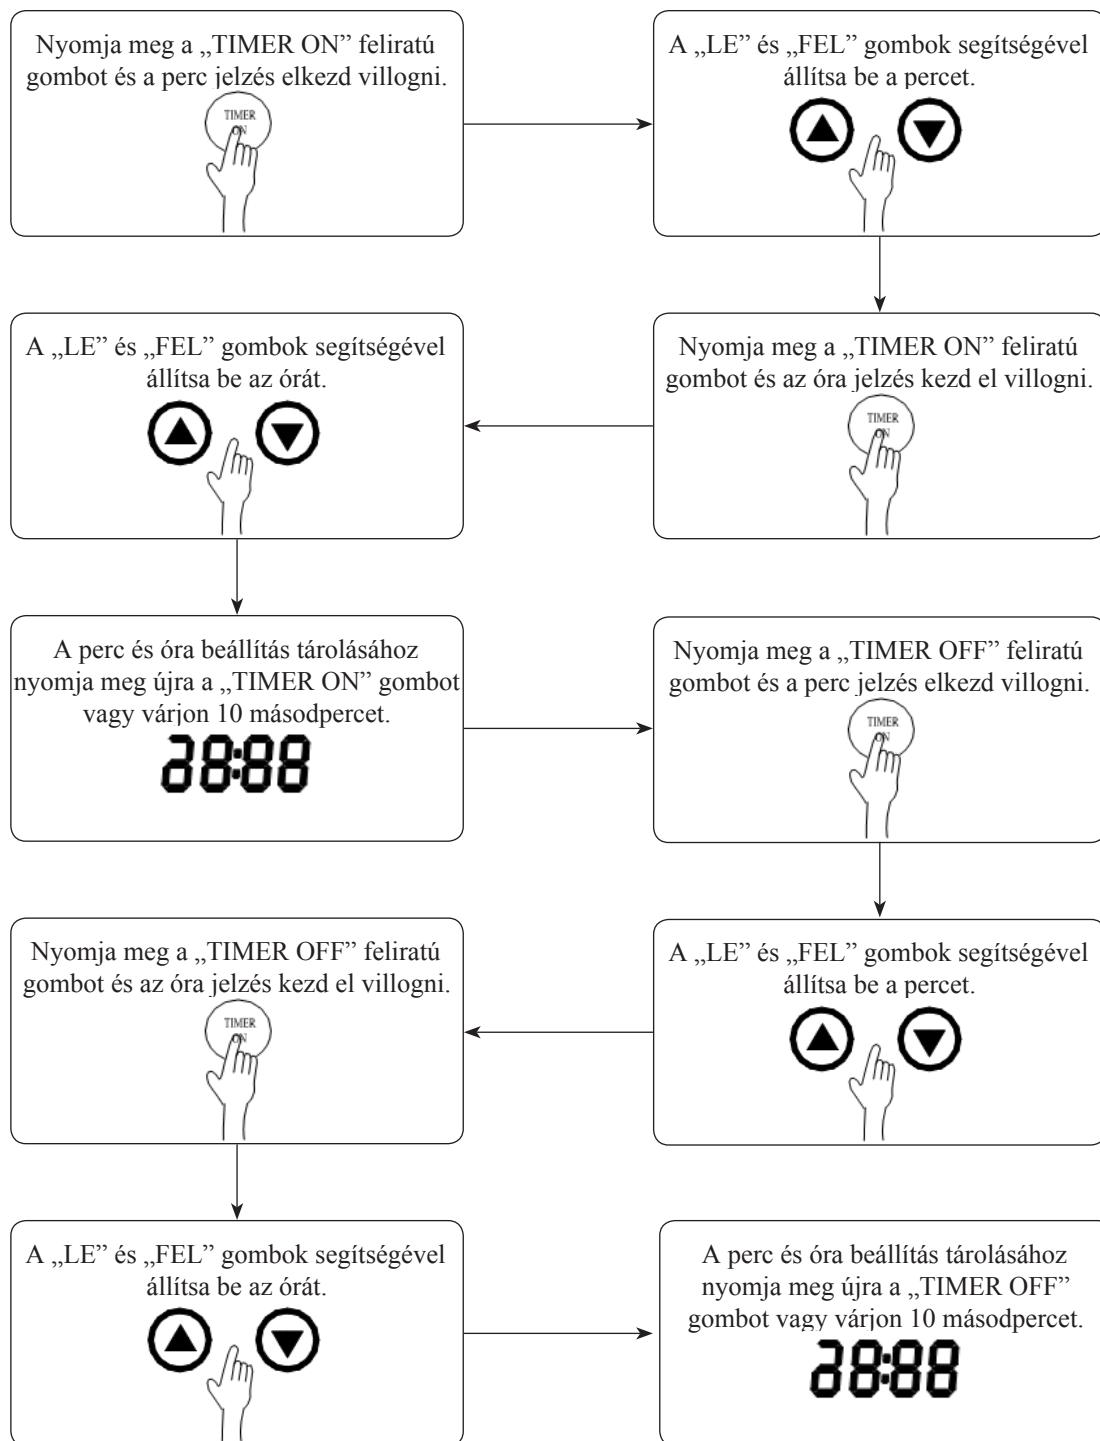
Nyomja meg a „TIMER ON” feliratú gombot és a perc jelzés elkezd villogni.

TIMER ON

A „LE” és „FEL” gombok segítségével állítsa be a percet.

Nyomja meg a „TIMER ON” feliratú gombot és az óra jelzés kezd el villogni.

TIMER ON

A „LE” és „FEL” gombok segítségével állítsa be az órát.

A perc és óra beállítás tárolásához nyomja meg újra a „TIMER ON” gombot vagy várjon 10 másodpercet.

88:88

Nyomja meg a „TIMER OFF” feliratú gombot és a perc jelzés elkezd villogni.

TIMER ON

A „LE” és „FEL” gombok segítségével állítsa be a percet.

Nyomja meg a „TIMER OFF” feliratú gombot és az óra jelzés kezd el villogni.

TIMER ON

A „LE” és „FEL” gombok segítségével állítsa be az órát.

A perc és óra beállítás tárolásához nyomja meg újra a „TIMER OFF” gombot vagy várjon 10 másodpercet.

88:88